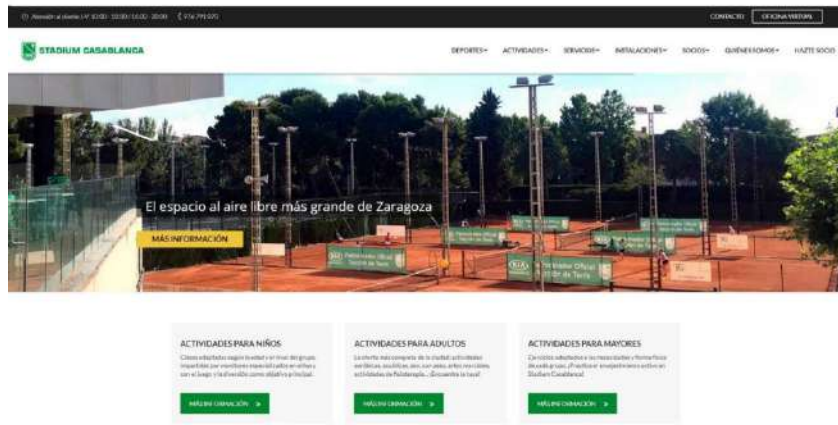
Atención al cliente L-V 10:00 - 13:00 / 16:00 - 20:00   976 791 070

CONTACTO   OFICINA VIRTUAL

STADIUM CASABLANCA

DEPORTES   ACTIVIDADES   SERVICIOS   INSTALACIONES   SOCIOS   QUIÉNES SOMOS   HAZTE SOCIO

El espacio al aire libre más grande de Zaragoza

MÁS INFORMACIÓN

Patrocinador Oficial Tierra de Tenis

ACTIVIDADES PARA NIÑOS

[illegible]

MÁS INFORMACIÓN

ACTIVIDADES PARA ADULTOS

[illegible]

MÁS INFORMACIÓN

ACTIVIDADES PARA MAYORES

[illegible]

MÁS INFORMACIÓN